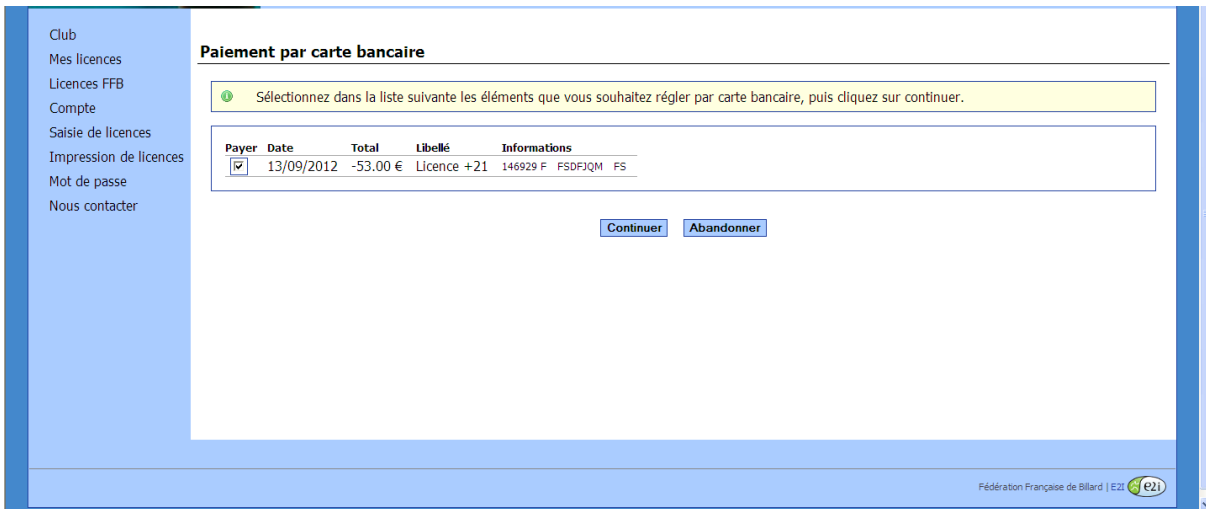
Club
Mes licences
Licences FFB
Compte
Saisie de licences
Impression de licences
Mot de passe
Nous contacter

Paiement par carte bancaire

Sélectionnez dans la liste suivante les éléments que vous souhaitez régler par carte bancaire, puis cliquez sur continuer.

| Payer | Date | Total | Libellé | Informations |
|---|---|---|---|---|
| ☑ | 13/09/2012 | -53.00 € | Licence +21 | 146929 F FSDFJQM FS |

Continuer Abandonner

Fédération Française de Billard | E2I e2i